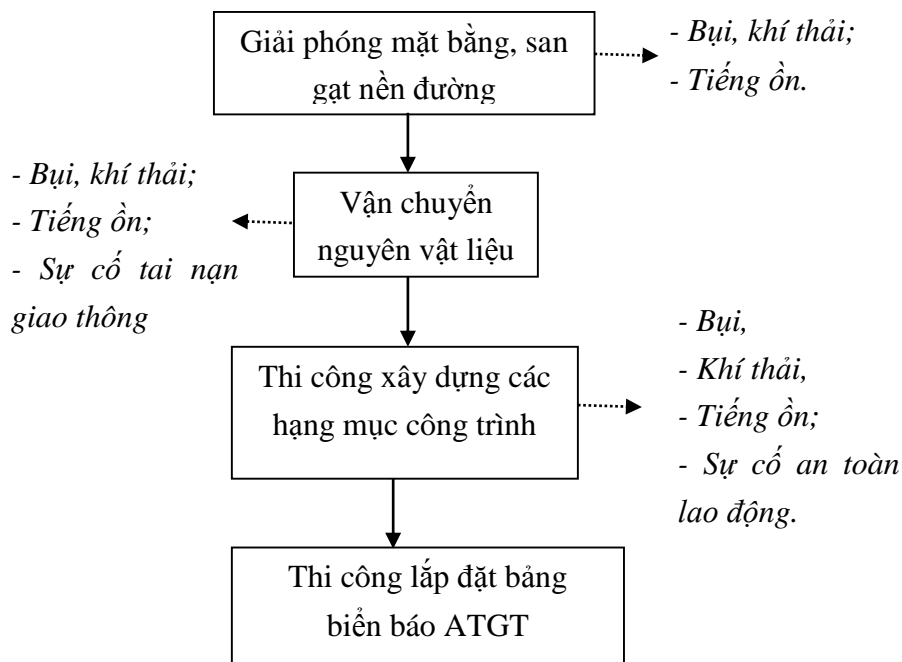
Giải phóng mặt bằng, san gạt nền đường

- Bụi, khí thải;
- Tiếng ồn.

- Bụi, khí thải;
- Tiếng ồn;
- Sự cố tai nạn giao thông

Vận chuyển nguyên vật liệu

Thi công xây dựng các hạng mục công trình

- Bụi,
- Khí thải,
- Tiếng ồn;
- Sự cố an toàn lao động.

Thi công lắp đặt bảng biển báo ATGT